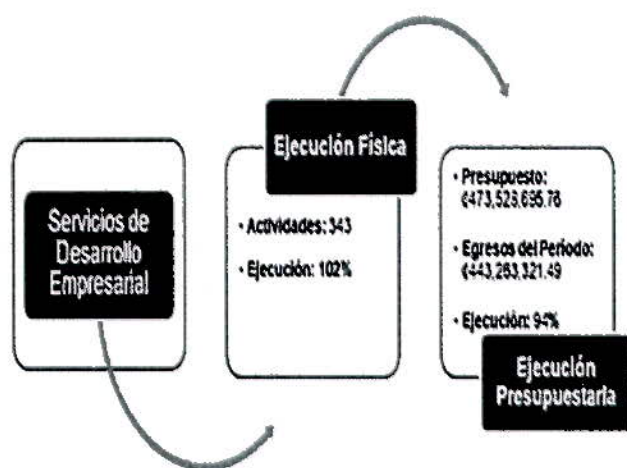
Servicios de Desarrollo Empresarial

Ejecución Fisica

• Actividades: 343

• Ejecución: 102%

• Presupuesto: ¢473,525,636.78

• Egresos del Período: ¢443,263,321.49

• Ejecución: 94%

Ejecución Presupuestaria